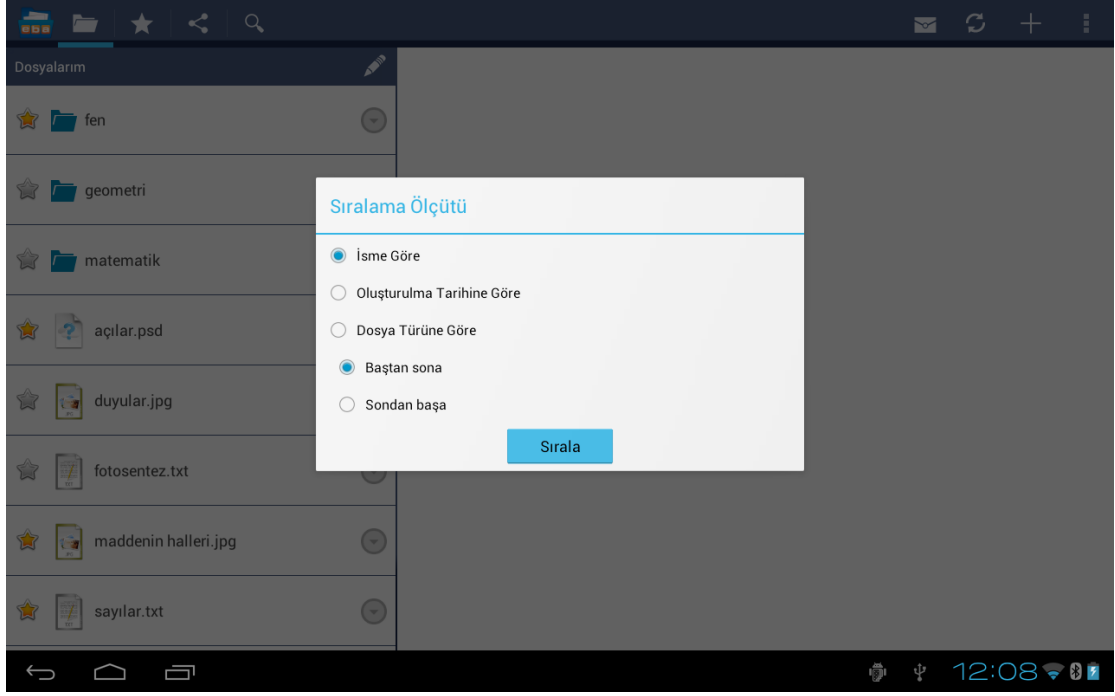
Dosyalarım

fen

geometri

matematik

açılar.psd

duyular.jpg

fotosentez.txt

maddenin halleri.jpg

sayılar.txt

Sıralama Ölçütü

İsme Göre

Oluşturulma Tarihine Göre

Dosya Türüne Göre

Baştan sona

Sondan başa

Sırala

12:08